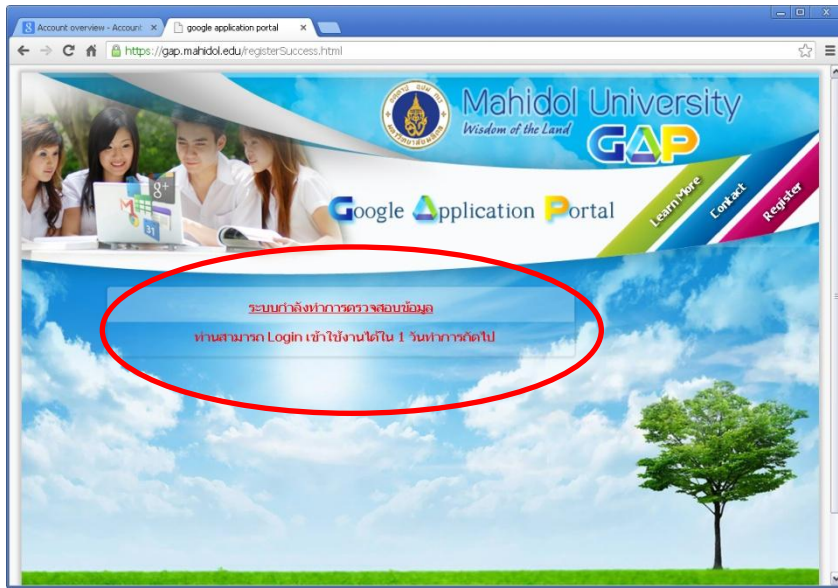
Account overview - Account ×
google application portal ×

https://gap.mahidol.edu/registerSuccess.html

Mahidol University
Wisdom of the Land
GAP

Google Application Portal

Learn More
Contact
Register

ระบบกำลังทำการตรวจสอบข้อมูล

ท่านสามารถ Login เข้าใช้งานได้ใน 1 วันทำการถัดไป